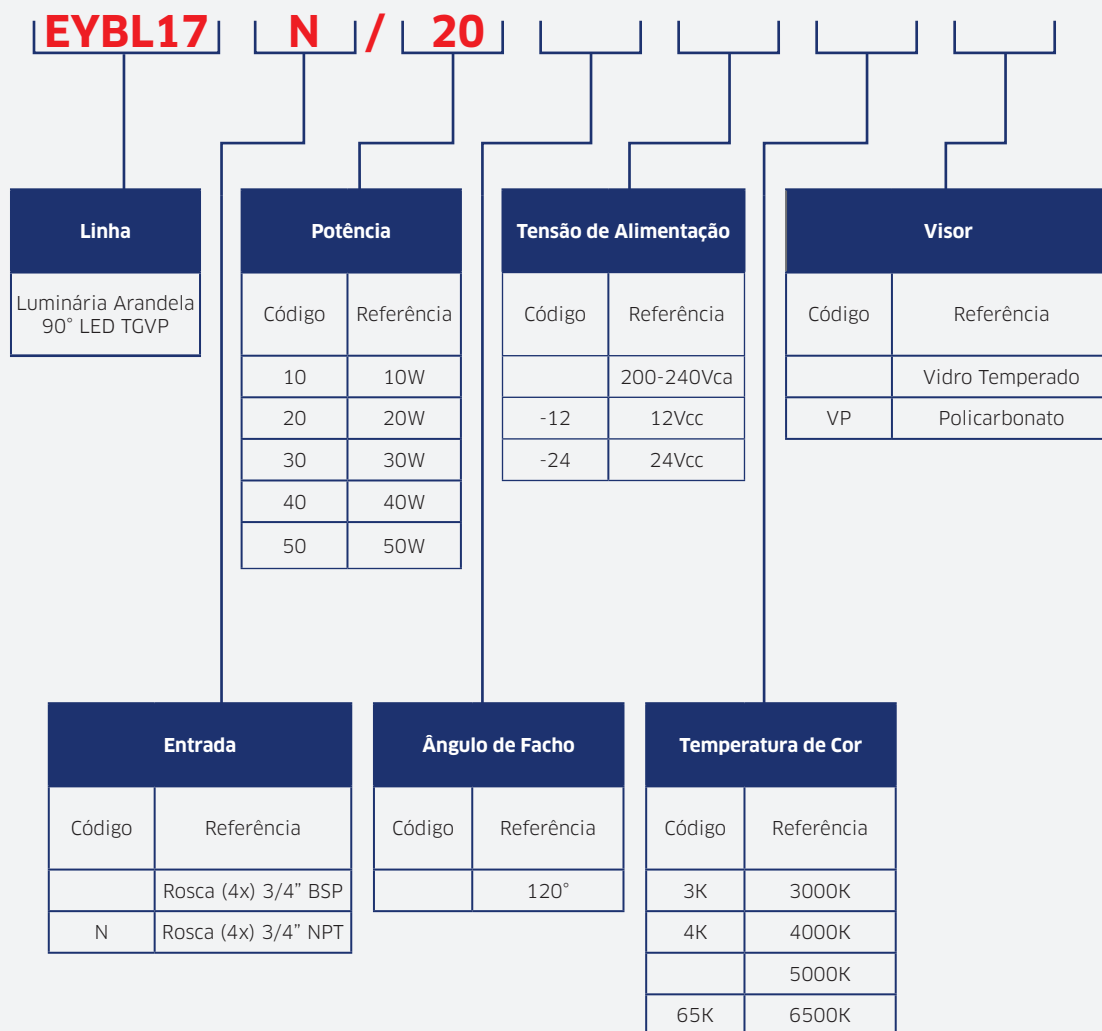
EYBL17 N / 20

| Linha |
|---|
| Luminária Arandela 90° LED TGVP |

| Potência | |
|---|---|
| Código | Referência |
| 10 | 10W |
| 20 | 20W |
| 30 | 30W |
| 40 | 40W |
| 50 | 50W |

| Tensão de Alimentação | |
|---|---|
| Código | Referência |
| | 200-240Vca |
| -12 | 12Vcc |
| -24 | 24Vcc |

| Visor | |
|---|---|
| Código | Referência |
| | Vidro Temperado |
| VP | Policarbonato |

| Entrada | |
|---|---|
| Código | Referência |
| | Rosca (4x) 3/4" BSP |
| N | Rosca (4x) 3/4" NPT |

| Ângulo de Facho | |
|---|---|
| Código | Referência |
| | 120° |

| Temperatura de Cor | |
|---|---|
| Código | Referência |
| 3K | 3000K |
| 4K | 4000K |
| | 5000K |
| 65K | 6500K |